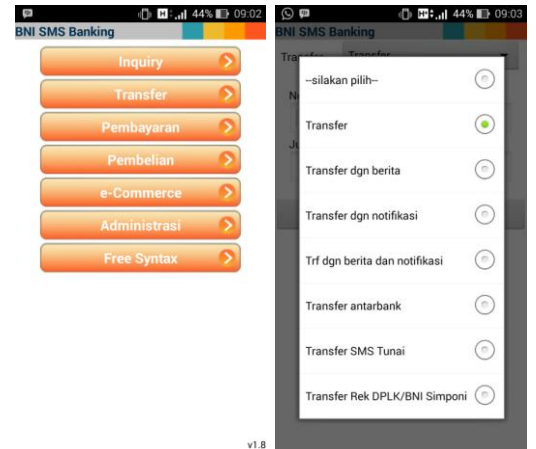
44% 09:02
BNI SMS Banking
Inquiry
Transfer
Pembayaran
Pembelian
e-Commerce
Administrasi
Free Syntax
v1.8

44% 09:03
BNI SMS Banking
Tra Transfer
N
Ju
--silakan pilih--
Transfer
Transfer dgn berita
Transfer dgn notifikasi
Trf dgn berita dan notifikasi
Transfer antarbank
Transfer SMS Tunai
Transfer Rek DPLK/BNI Simponi